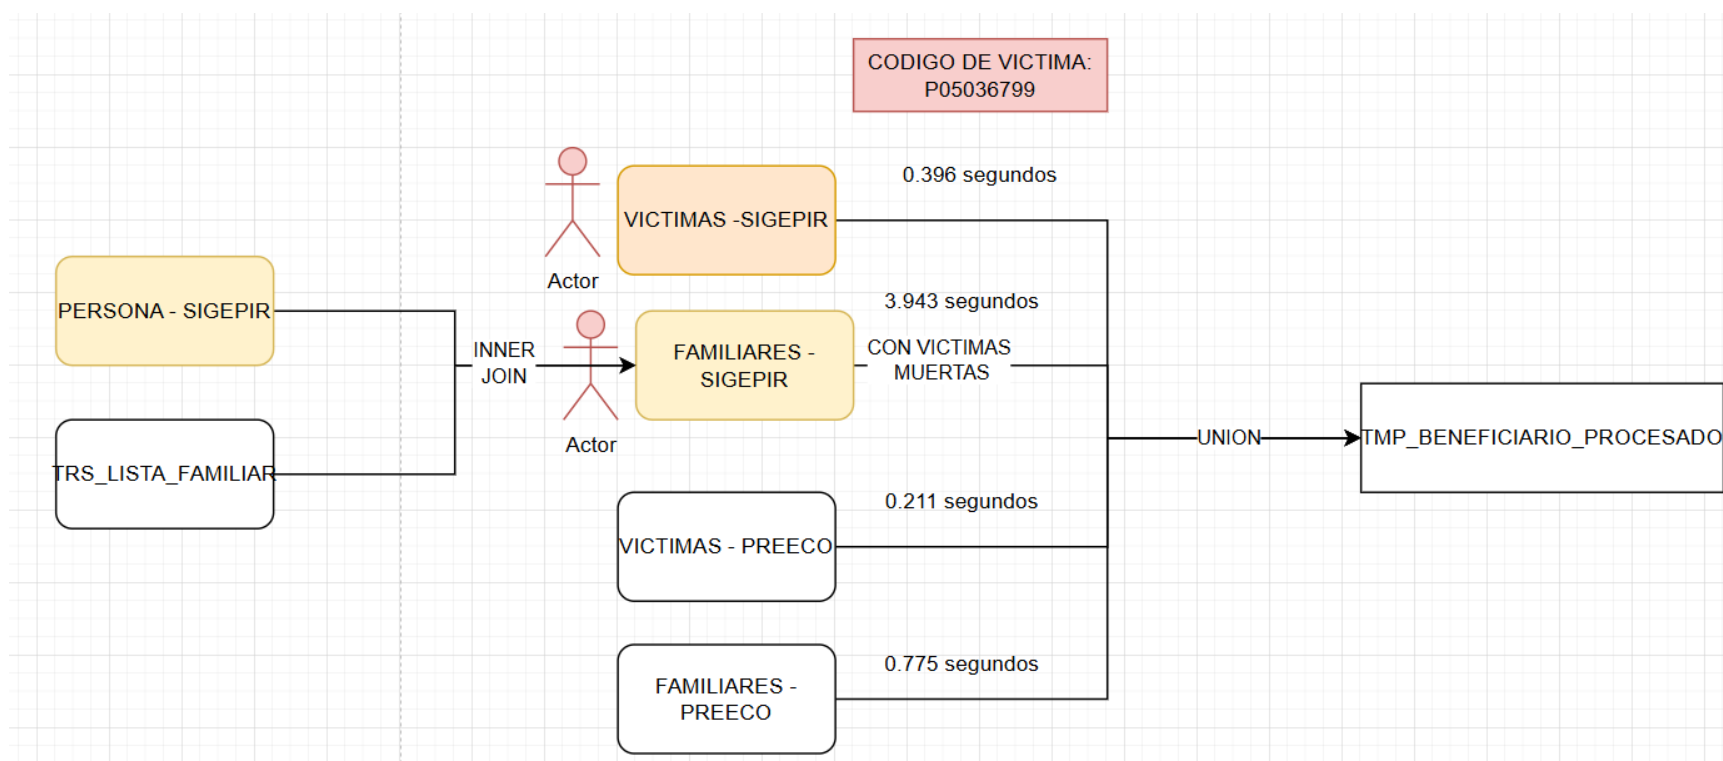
CODIGO DE VICTIMA: P05036799

Actor

VICTIMAS -SIGEPIR

0.396 segundos

PERSONA - SIGEPIR

INNER JOIN

Actor

FAMILIARES - SIGEPIR

3.943 segundos

CON VICTIMAS MUERTAS

TRS_LISTA_FAMILIAR

UNION

TMP_BENEFICIARIO_PROCESADO

VICTIMAS - PREECO

0.211 segundos

FAMILIARES - PREECO

0.775 segundos